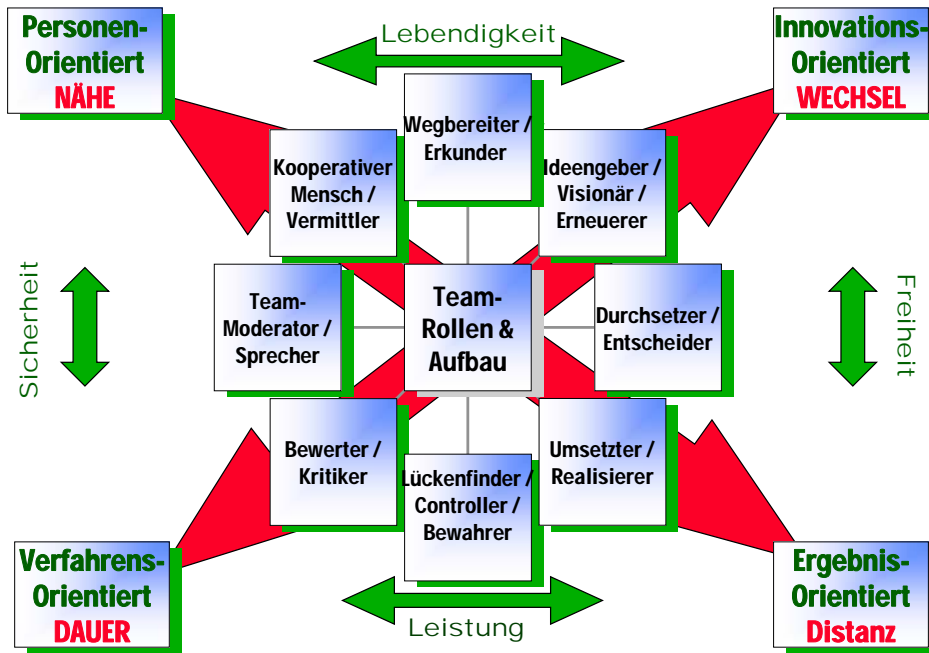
Personen-Orientiert
NÄHE

Lebendigkeit

Innovations-Orientiert
WECHSEL

Wegbereiter / Erkunder

Kooperativer Mensch / Vermittler

Ideengeber / Visionär / Erneuerer

Sicherheit

Team-Moderator / Sprecher

Team-Rollen & Aufbau

Durchsetzer / Entscheider

Freiheit

Bewerter / Kritiker

Umsetzter / Realisierer

Lückenfinder / Controller / Bewahrer

Verfahrens-Orientiert
DAUER

Leistung

Ergebnis-Orientiert
Distanz